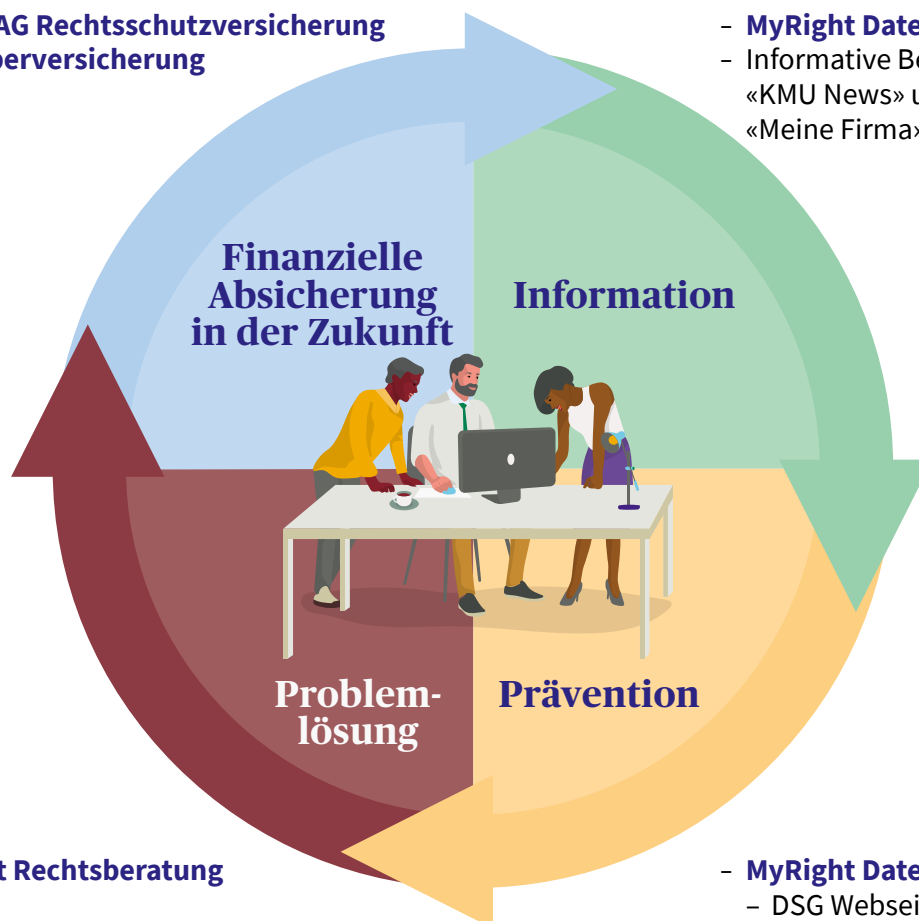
AG Rechtsschutzversicherung
perversicherung

– MyRight Date
– Informative Be
«KMU News» u
«Meine Firma»

Finanzielle Absicherung in der Zukunft

Information

Problemlösung

Prävention

t Rechtsberatung

– MyRight Date
– DSG Webse